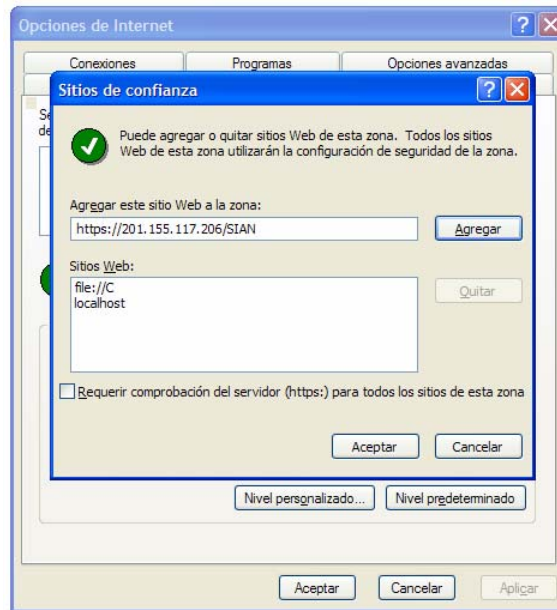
Opciones de Internet

Conexiones | Programas | Opciones avanzadas

Se
de

Sitios de confianza

Puede agregar o quitar sitios Web de esta zona. Todos los sitios Web de esta zona utilizarán la configuración de seguridad de la zona.

Agregar este sitio Web a la zona:

https://201.155.117.206/SIAN

Agregar

Sitios Web:

file://C
localhost

Quitar

Requerir comprobación del servidor (https:) para todos los sitios de esta zona

Aceptar

Cancelar

Nivel personalizado...

Nivel predeterminado

Aceptar

Cancelar

Aplicar